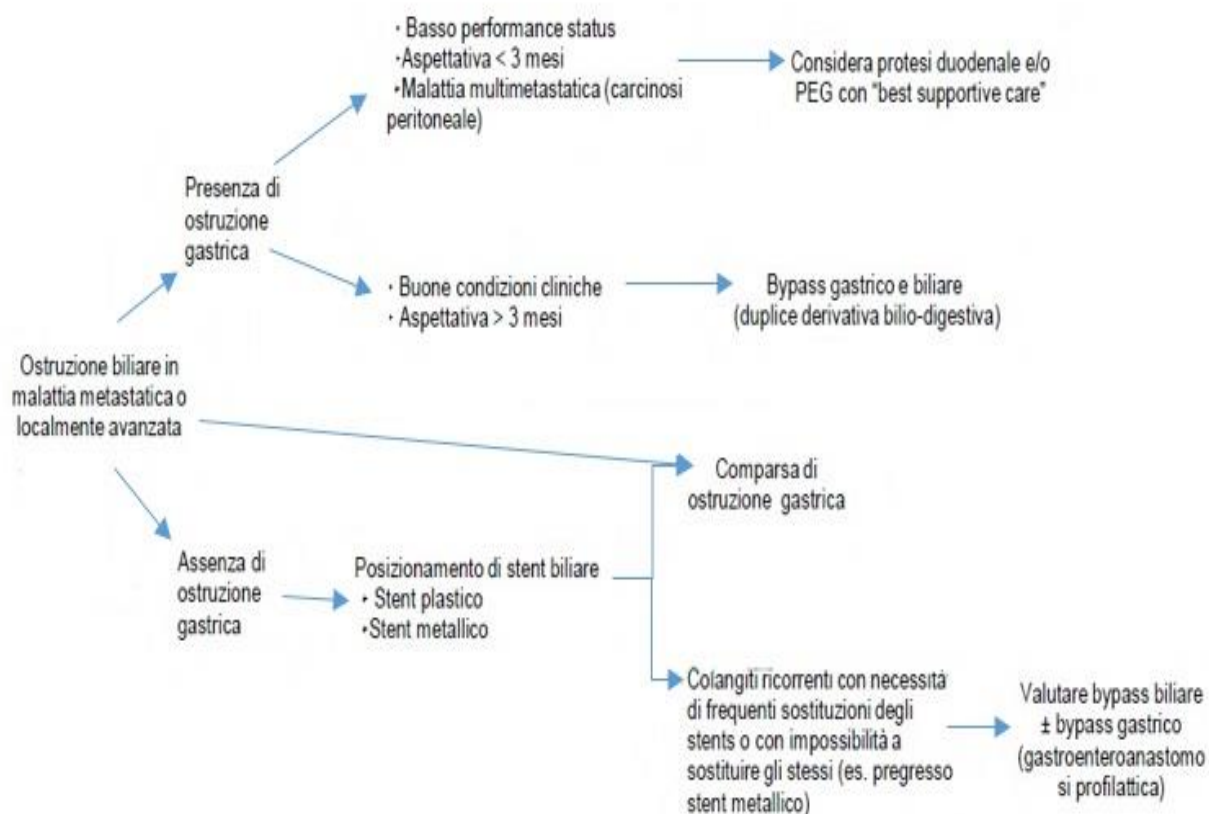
Ostruzione biliare in malattia metastatica o localmente avanzata

Presenza di ostruzione gastrica

· Basso performance status
·Aspettativa < 3 mesi
·Malattia multimetastatica (carcinosi peritoneale)

Considera protesi duodenale e/o PEG con "best supportive care"

· Buone condizioni cliniche
· Aspettativa > 3 mesi

Bypass gastrico e biliare (duplice derivativa bilio-digestiva)

Comparsa di ostruzione gastrica

Assenza di ostruzione gastrica

Posizionamento di stent biliare
· Stent plastico
·Stent metallico

Colangiti ricorrenti con necessità di frequenti sostituzioni degli stents o con impossibilità a sostituire gli stessi (es. pregresso stent metallico)

Valutare bypass biliare ± bypass gastrico (gastroenteroanastomo si profilattica)